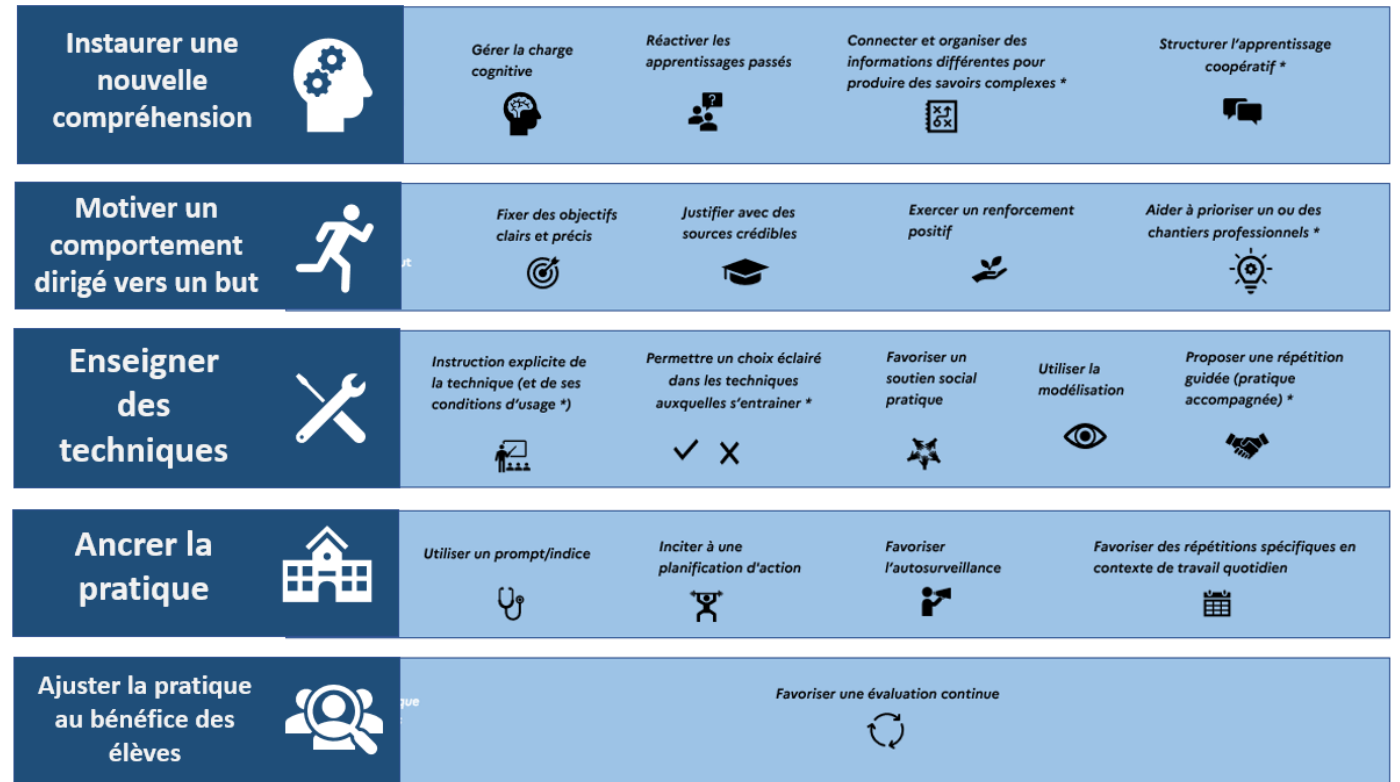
Instaurer une nouvelle compréhension

Gérer la charge cognitive

Réactiver les apprentissages passés

Connecter et organiser des informations différentes pour produire des savoirs complexes *

Structurer l'apprentissage coopératif *

Motiver un comportement dirigé vers un but

Fixer des objectifs clairs et précis

Justifier avec des sources crédibles

Exercer un renforcement positif

Aider à prioriser un ou des chantiers professionnels *

Enseigner des techniques

Instruction explicite de la technique (et de ses conditions d'usage *)

Permettre un choix éclairé dans les techniques auxquelles s'entrainer *

Favoriser un soutien social pratique

Utiliser la modélisation

Proposer une répétition guidée (pratique accompagnée) *

Ancrer la pratique

Utiliser un prompt/indice

Inciter à une planification d'action

Favoriser l'autosurveillance

Favoriser des répétitions spécifiques en contexte de travail quotidien

Ajuster la pratique au bénéfice des élèves

Favoriser une évaluation continue